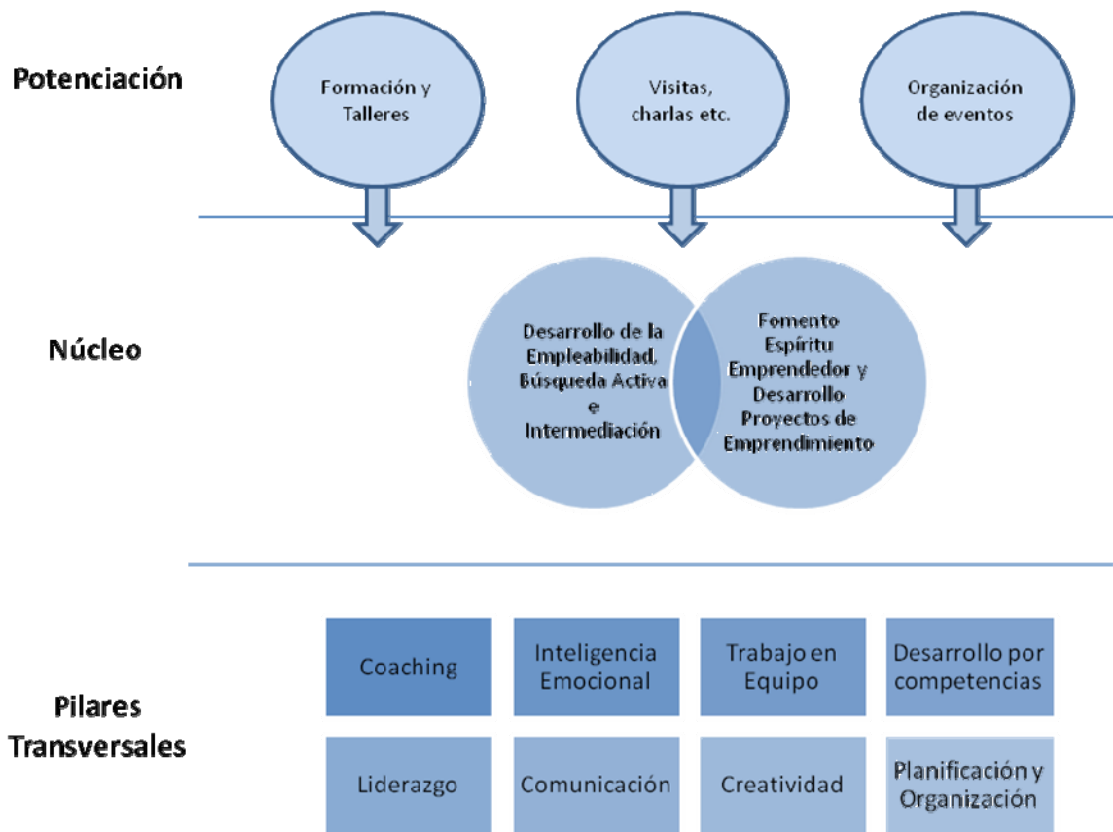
Potenciación

Formación y Talleres

Visitas, charlas etc.

Organización de eventos

Núcleo

Desarrollo de la Empleabilidad, Búsqueda Activa e Intermediación

Fomento Espíritu Emprendedor y Desarrollo Proyectos de Emprendimiento

Pilares Transversales

| Coaching | Inteligencia Emocional | Trabajo en Equipo | Desarrollo por competencias |
|---|---|---|---|
| Liderazgo | Comunicación | Creatividad | Planificación y Organización |